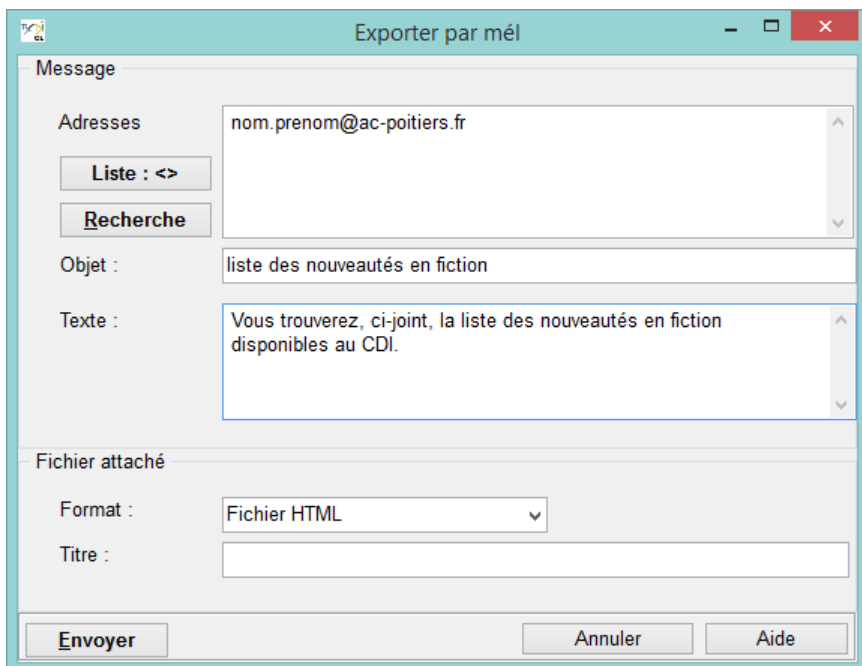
Exporter par mél

Message

Adresses

nom.prenom@ac-poitiers.fr

Liste : <>

Recherche

Objet :

liste des nouveautés en fiction

Texte :

Vous trouverez, ci-joint, la liste des nouveautés en fiction disponibles au CDI.

Fichier attaché

Format :

Fichier HTML

Titre :

Envoyer

Annuler

Aide